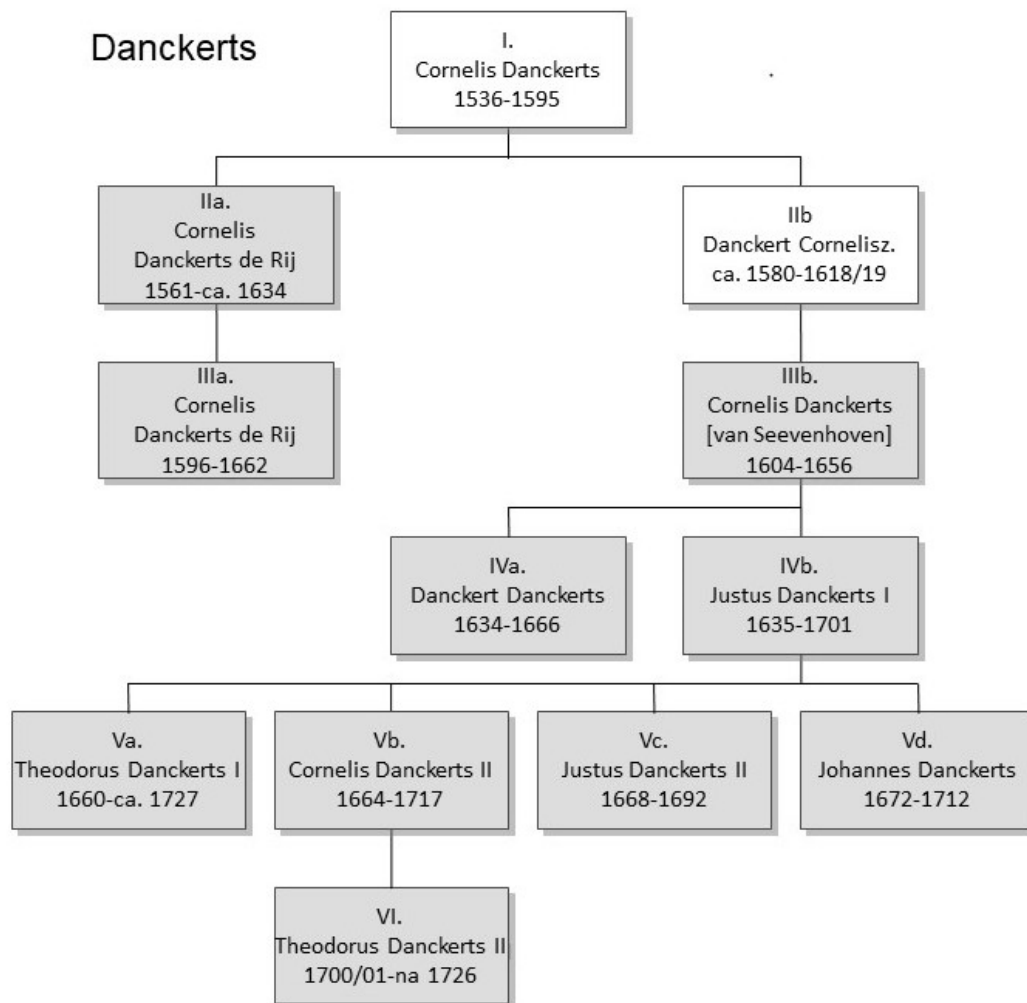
Danckerts

I.
Cornelis Danckerts
1536-1595

IIa.
Cornelis
Danckerts de Rij
1561-ca. 1634

IIb
Danckert Cornelisz.
ca. 1580-1618/19

IIIa.
Cornelis
Danckerts de Rij
1596-1662

IIIb.
Cornelis Danckerts
[van Seevenhoven]
1604-1656

IVa.
Danckert Danckerts
1634-1666

IVb.
Justus Danckerts I
1635-1701

Va.
Theodorus Danckerts I
1660-ca. 1727

Vb.
Cornelis Danckerts II
1664-1717

Vc.
Justus Danckerts II
1668-1692

Vd.
Johannes Danckerts
1672-1712

VI.
Theodorus Danckerts II
1700/01-na 1726